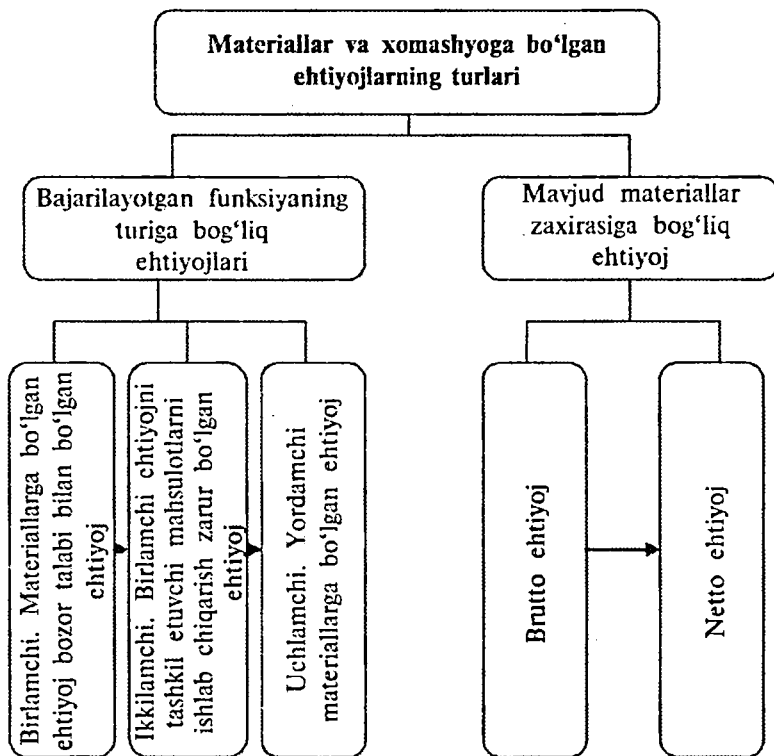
Materiallar va xomashyoga bo'lgan ehtiyojlarning turlari

Bajarilayotgan funksiyaning turiga bog'liq ehtiyojlari

Mavjud materiallar zaxirasiga bog'liq ehtiyoj

Birlamchi. Materiallarga bo'lgan ehtiyoj bozor talabi bilan chtiyoj

Ikkilamchi. Birlamchi ehtiyojni tashkil etuvchi mahsulotlarni ishlab chiqarish zarur bo'lgan ehtiyoj

Uchlamchi. Yordamchi materiallarga bo'lgan ehtiyoj

Brutto ehtiyoj

Netto ehtiyoj